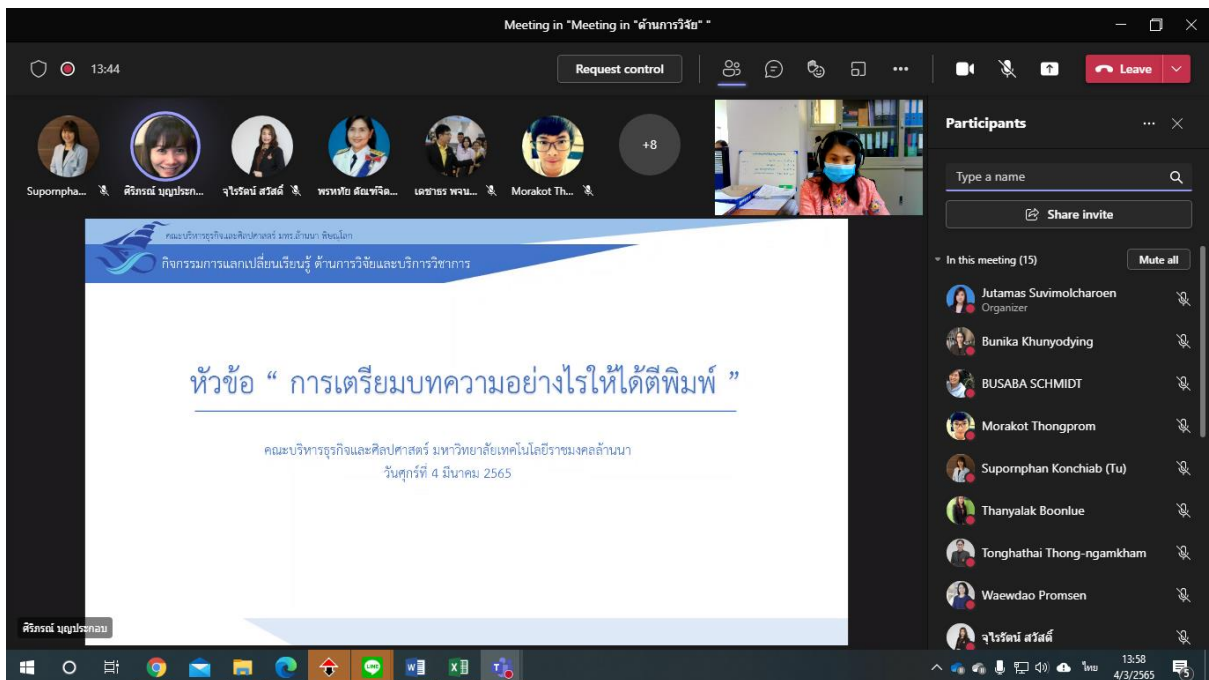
Meeting in "Meeting in "ด้านการวิจัย" "

13:44

Request control

Leave

Supornpha...

ศิริภรณ์ บุญประก...

จุไรรัตน์ สวัสดิ์

พรหทัย ตัณฑ์จิต...

เดชาธร พจน...

Morakot Th...

+8

Participants

Type a name

Share invite

In this meeting (15)

Mute all

Jutamas Suvimolcharoen
Organizer

Bunika Khunyodying

BUSABA SCHMIDT

Morakot Thongprom

Supornphan Konchiab (Tu)

Thanyalak Boonlue

Tonghathai Thong-ngamkham

Waewdao Promsen

จุไรรัตน์ สวัสดิ์

คณะบริหารธุรกิจและศิลปศาสตร์ มทร.ล้านนา พิษณุโลก

กิจกรรมการแลกเปลี่ยนเรียนรู้ ด้านการวิจัยและบริการวิชาการ

หัวข้อ “ การเตรียมบทความอย่างไรให้ได้ตีพิมพ์ ”

คณะบริหารธุรกิจและศิลปศาสตร์ มหาวิทยาลัยเทคโนโลยีราชมงคลล้านนา
วันศุกร์ที่ 4 มีนาคม 2565

ศิริภรณ์ บุญประกอบ

ไทย 13:58
4/3/2565